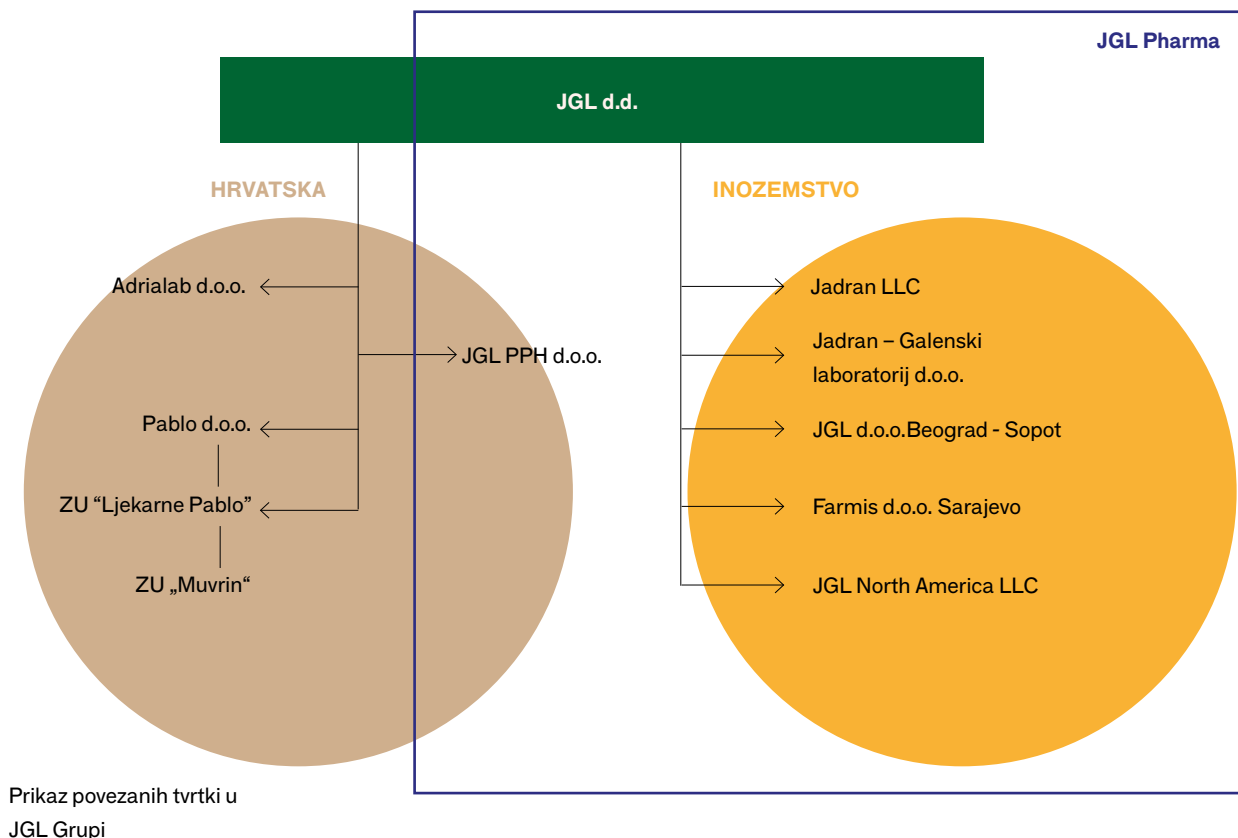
JGL Pharma

JGL d.d.

HRVATSKA

INOZEMSTVO

Adrialab d.o.o.

JGL PPH d.o.o.

Pablo d.o.o.

ZU "Ljekarne Pablo"

ZU „Muvrin"

Jadran LLC

Jadran – Galenski laboratorij d.o.o.

JGL d.o.o.Beograd - Sopot

Farmis d.o.o. Sarajevo

JGL North America LLC

Prikaz povezanih tvrtki u JGL Grupi